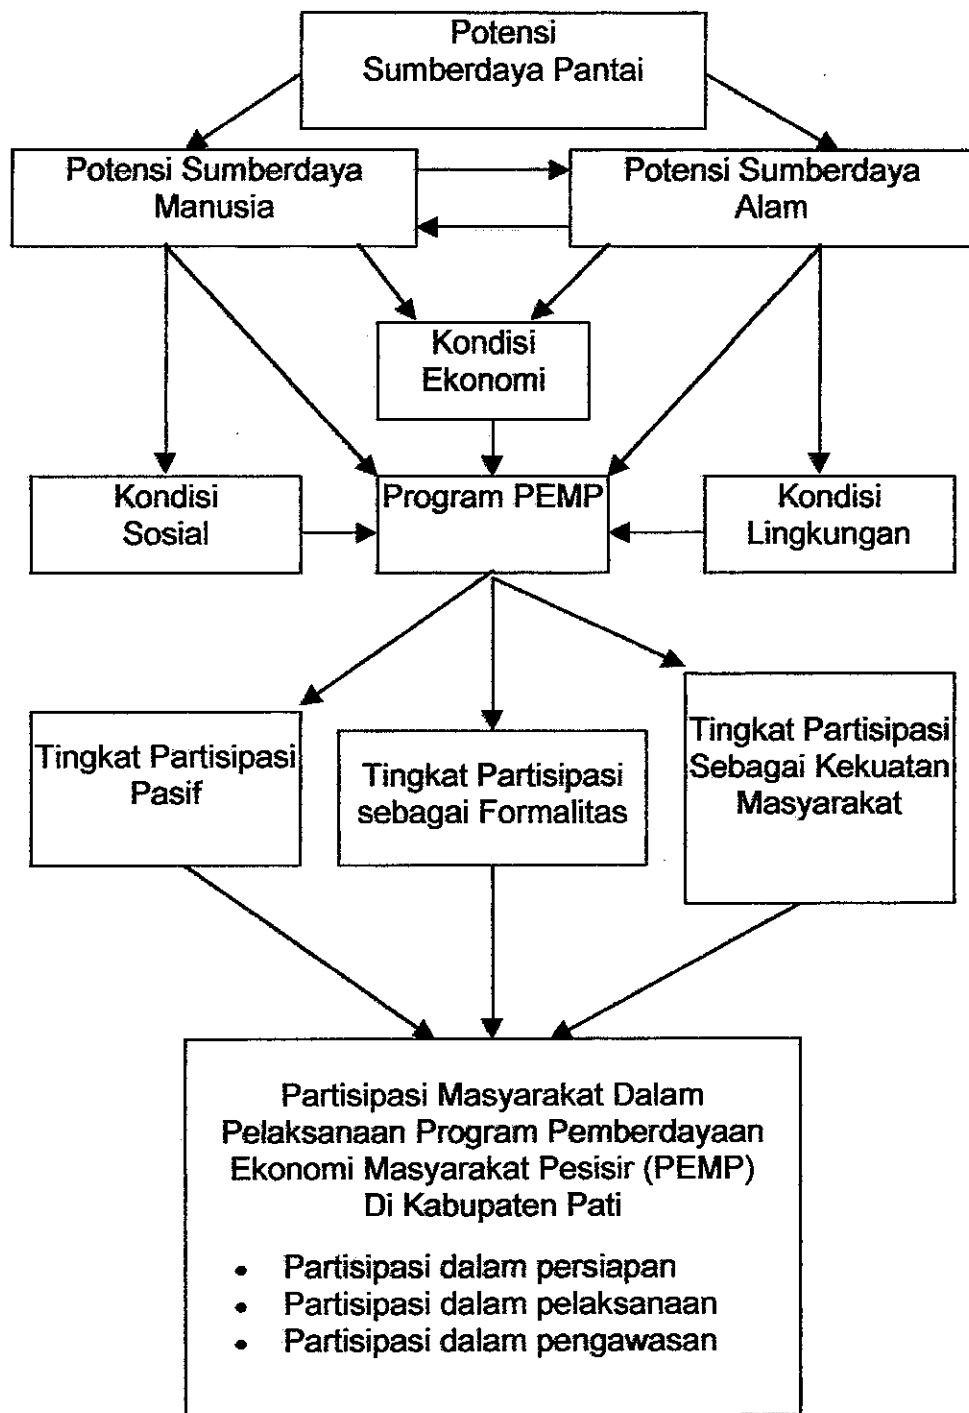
Potensi Sumberdaya Pantai

Potensi Sumberdaya Manusia

Potensi Sumberdaya Alam

Kondisi Ekonomi

Kondisi Sosial

Program PEMP

Kondisi Lingkungan

Tingkat Partisipasi Pasif

Tingkat Partisipasi sebagai Formalitas

Tingkat Partisipasi Sebagai Kekuatan Masyarakat

Partisipasi Masyarakat Dalam Pelaksanaan Program Pemberdayaan Ekonomi Masyarakat Pesisir (PEMP) Di Kabupaten Pati

- Partisipasi dalam persiapan
- Partisipasi dalam pelaksanaan
- Partisipasi dalam pengawasan